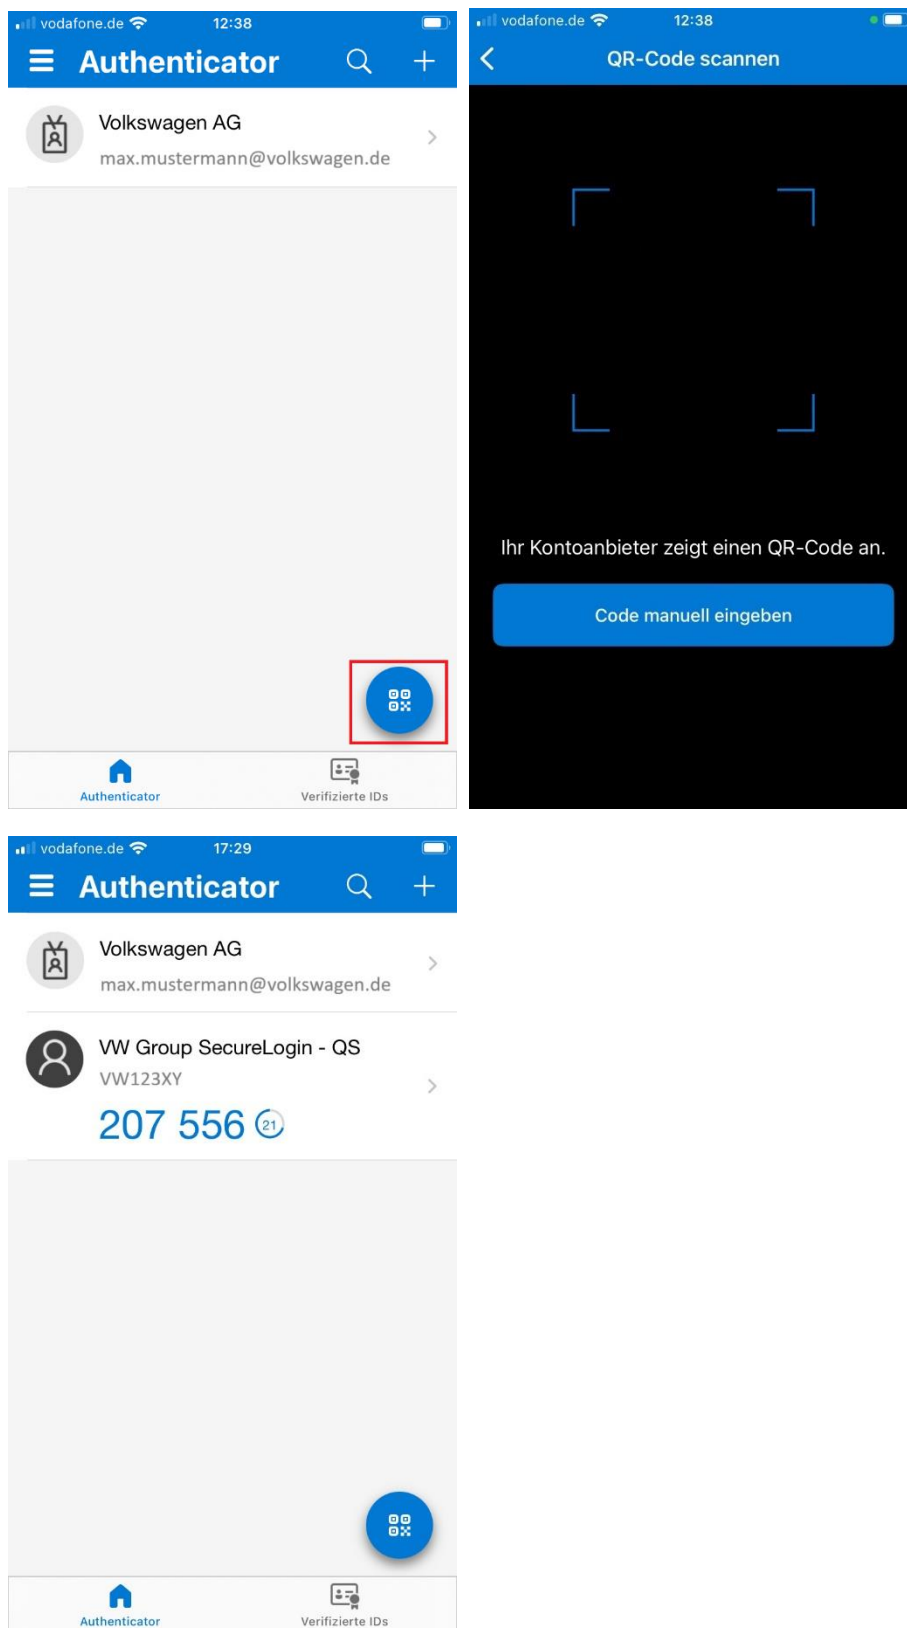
vodafone.de 12:38

Authenticator

Volkswagen AG
max.mustermann@volkswagen.de

Authenticator Verifizierte IDs

vodafone.de 12:38

QR-Code scannen

Ihr Kontoanbieter zeigt einen QR-Code an.

Code manuell eingeben

vodafone.de 17:29

Authenticator

Volkswagen AG
max.mustermann@volkswagen.de

VW Group SecureLogin - QS
VW123XY
207 556 21

Authenticator Verifizierte IDs